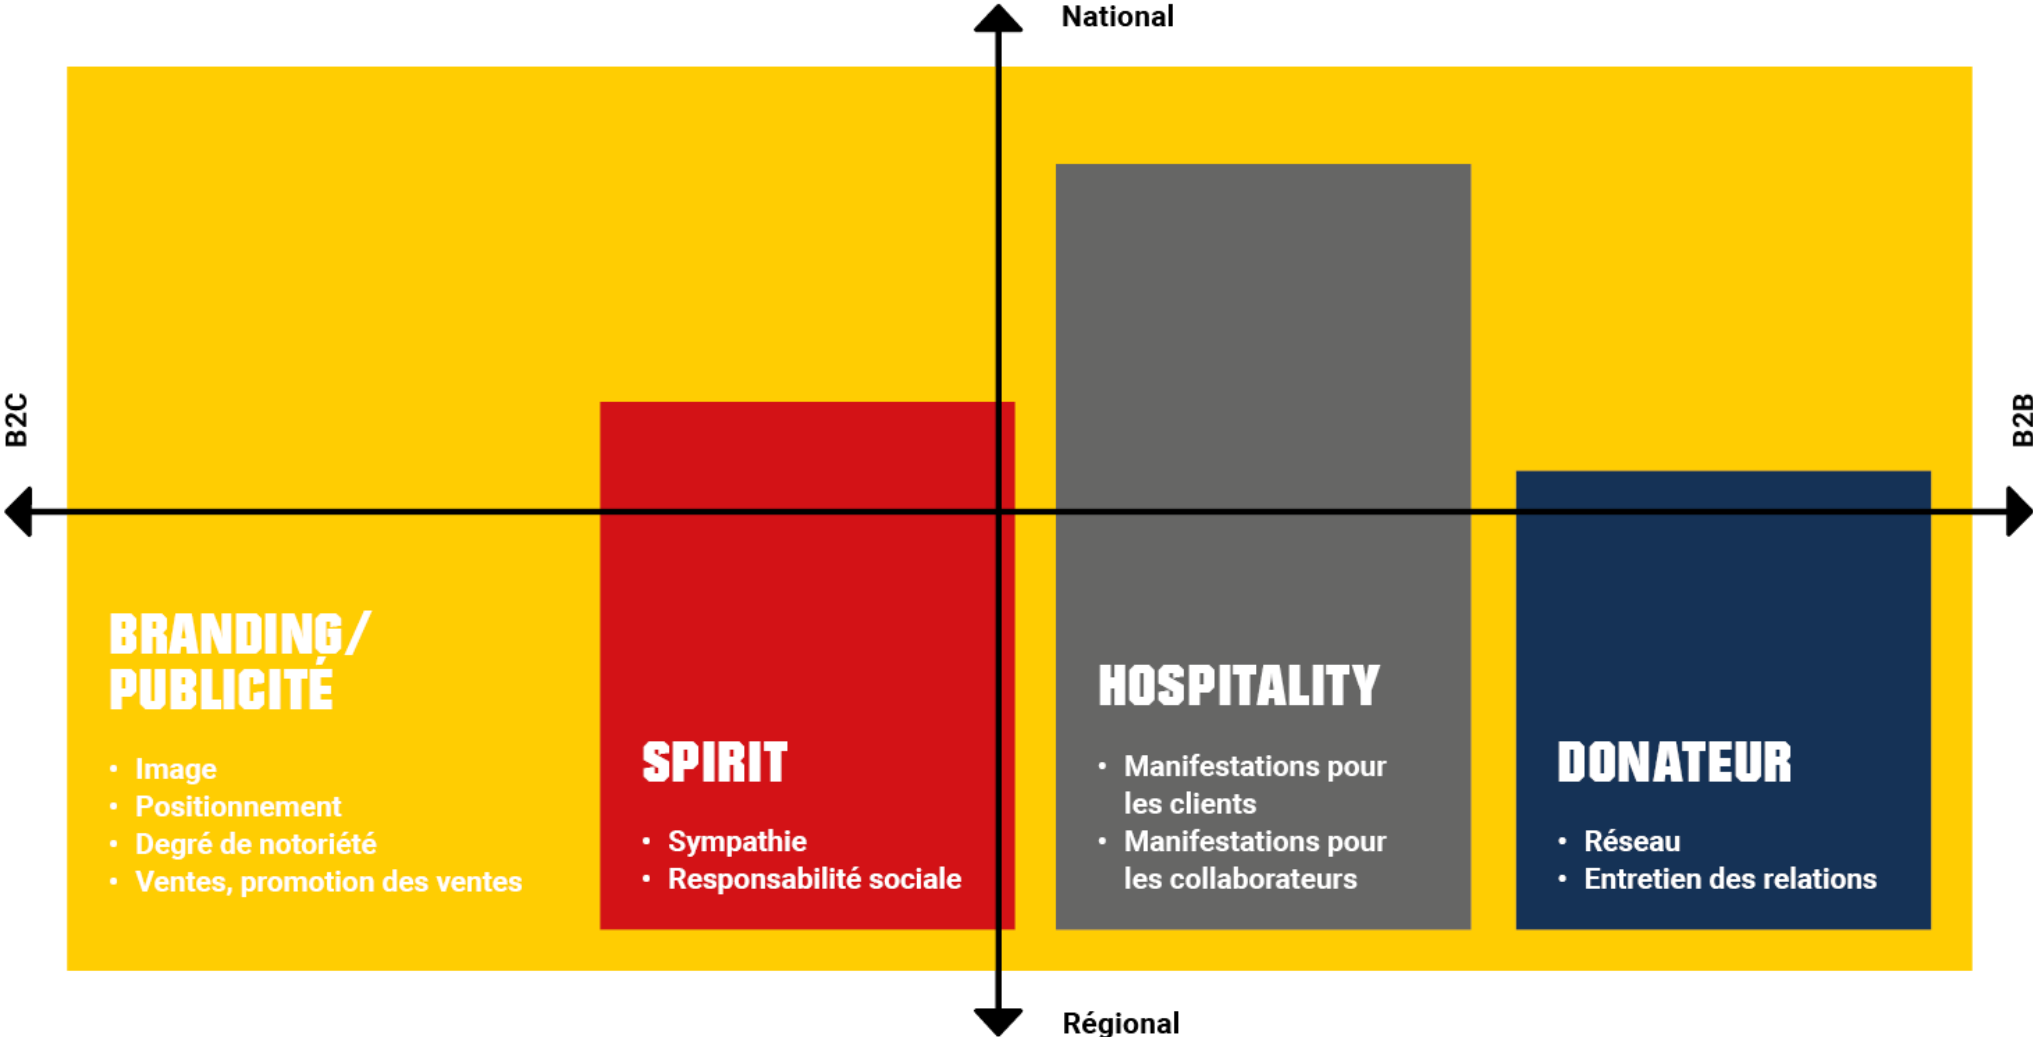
National

B2C

B2B

BRANDING/
PUBLICITÉ

• Image
• Positionnement
• Degré de notoriété
• Ventes, promotion des ventes

SPIRIT

• Sympathie
• Responsabilité sociale

HOSPITALITY

• Manifestations pour les clients
• Manifestations pour les collaborateurs

DONATEUR

• Réseau
• Entretien des relations

Régional